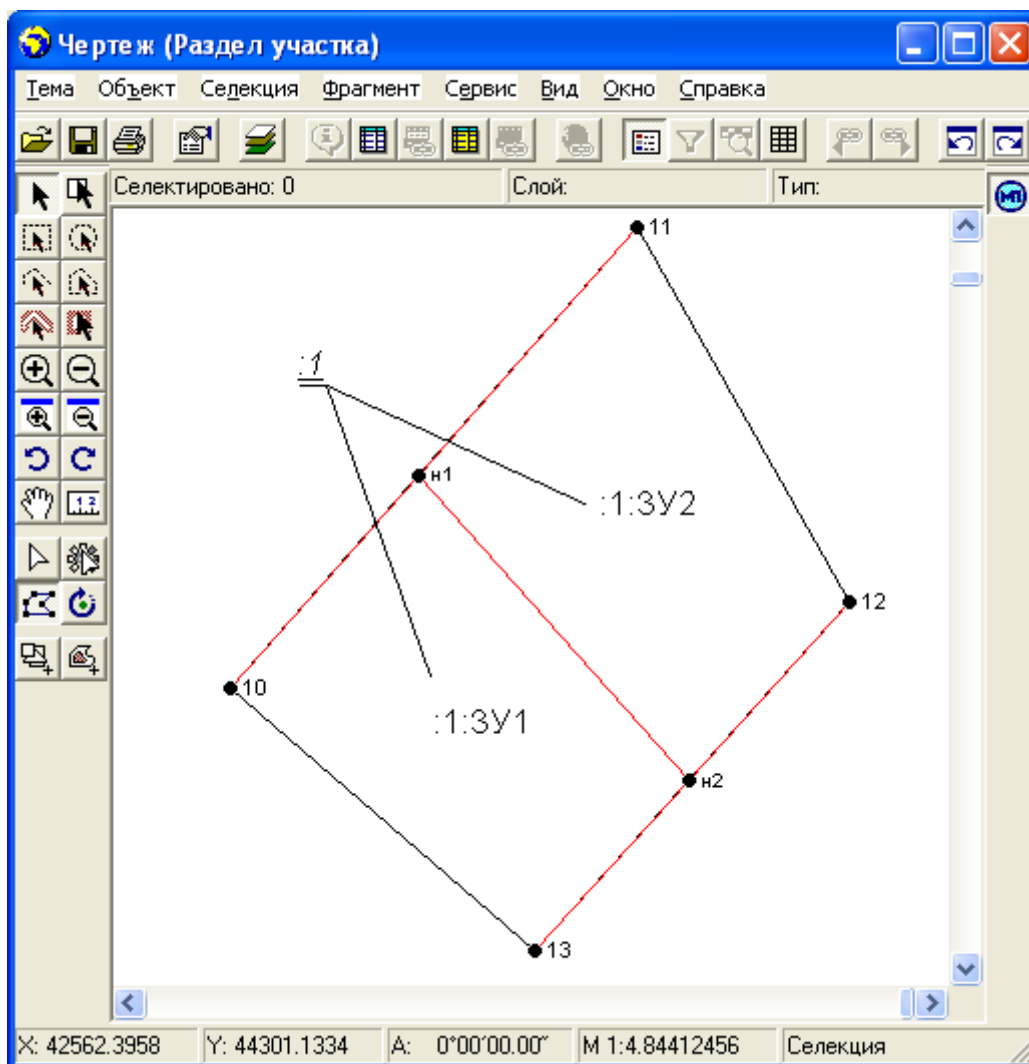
Чертеж (Раздел участка)

Тема Объект Селекция Фрагмент Сервис Вид Окно Справка

Селектировано: 0
Слой:
Тип:

:1
11
н1
:1:ЗУ2
12
10
:1:ЗУ1
н2
13

X: 42562.3958
Y: 44301.1334
A: 0°00′00.00″
M 1:4.84412456
Селекция